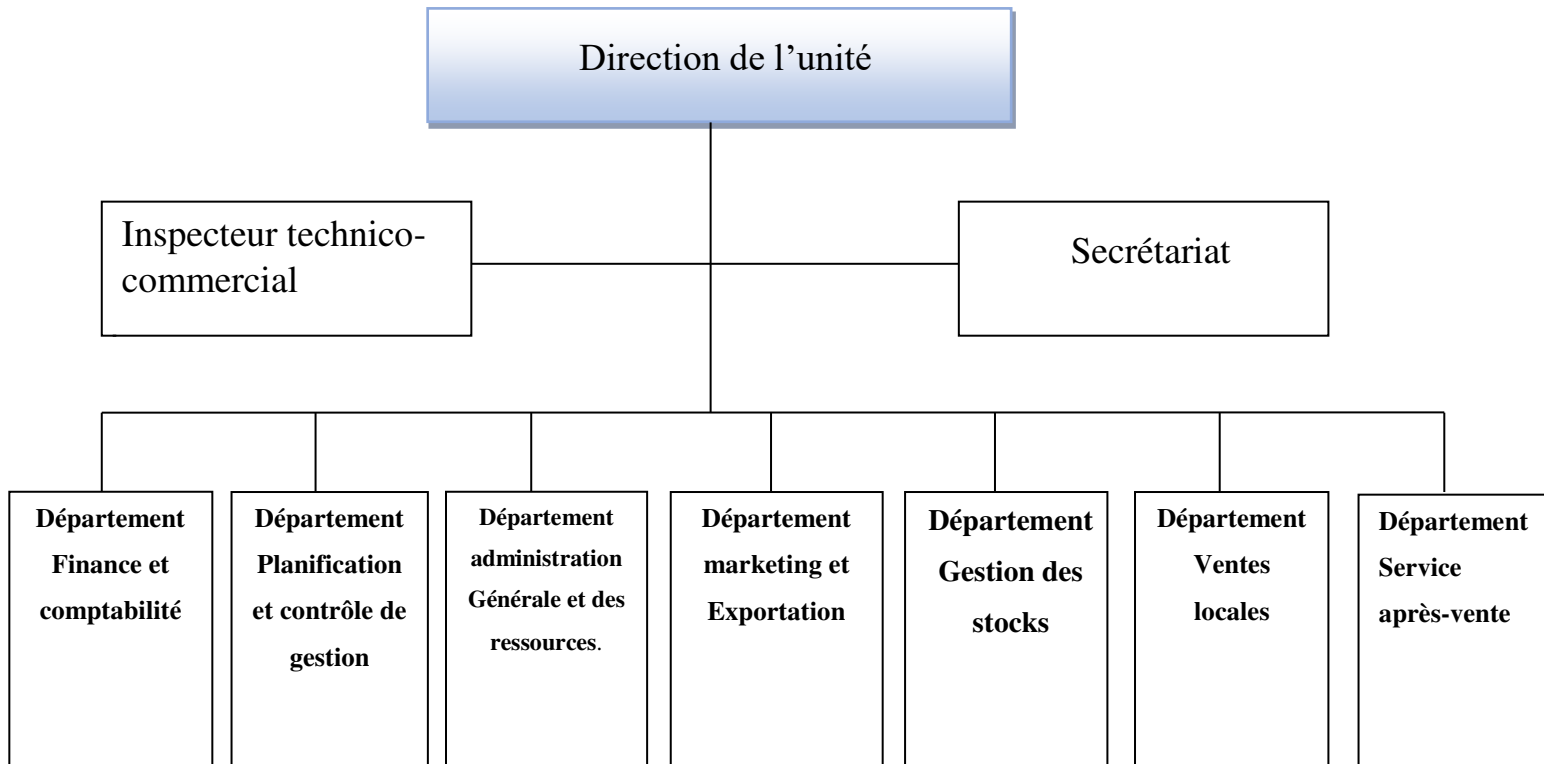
Direction de l’unité

Inspecteur technico-commercial

Secrétariat

Département Finance et comptabilité

Département Planification et contrôle de gestion

Département administration Générale et des ressources.

Département marketing et Exportation

Département Gestion des stocks

Département Ventes locales

Département Service après-vente